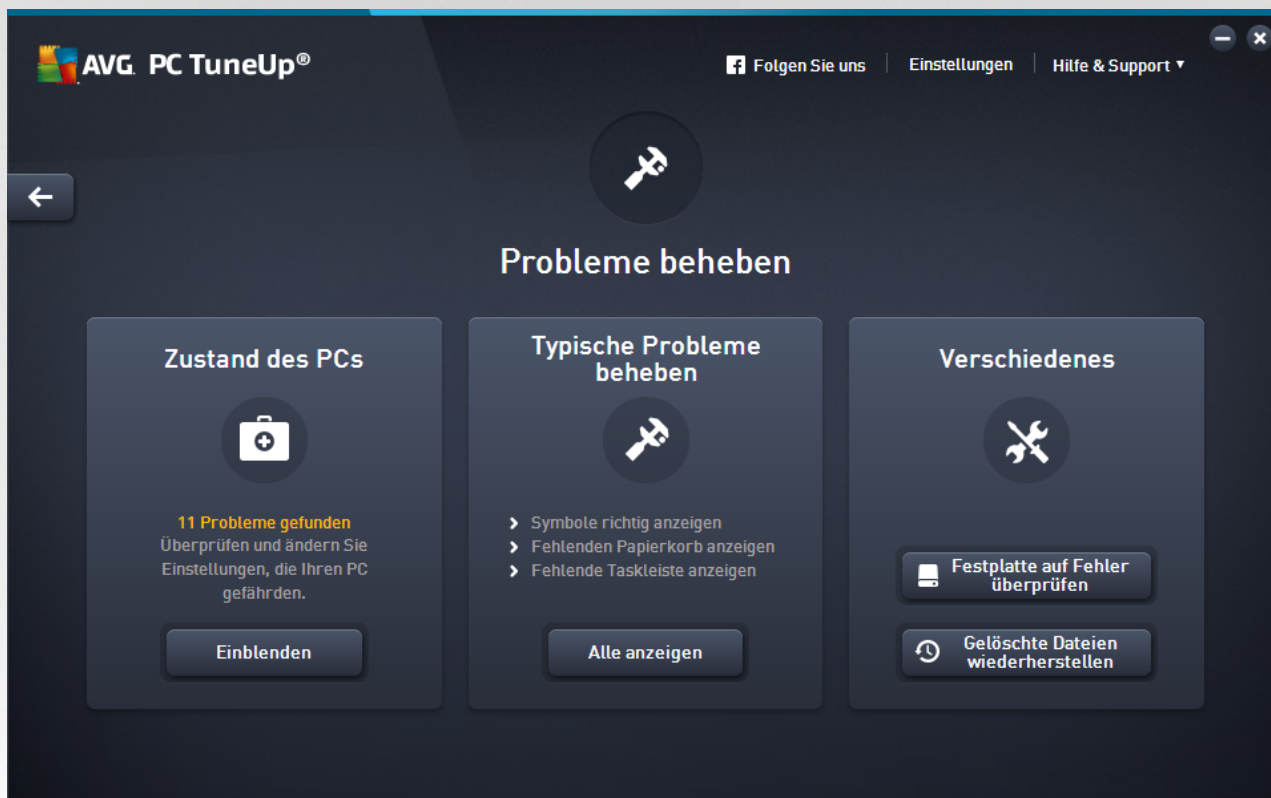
AVG. PC TuneUp®

Folgen Sie uns | Einstellungen | Hilfe & Support ▾

Probleme beheben

Zustand des PCs

11 Probleme gefunden
Überprüfen und ändern Sie Einstellungen, die Ihren PC gefährden.

Einblenden

Typische Probleme beheben

› Symbole richtig anzeigen
› Fehlenden Papierkorb anzeigen
› Fehlende Taskleiste anzeigen

Alle anzeigen

Verschiedenes

Festplatte auf Fehler überprüfen

Gelöschte Dateien wiederherstellen